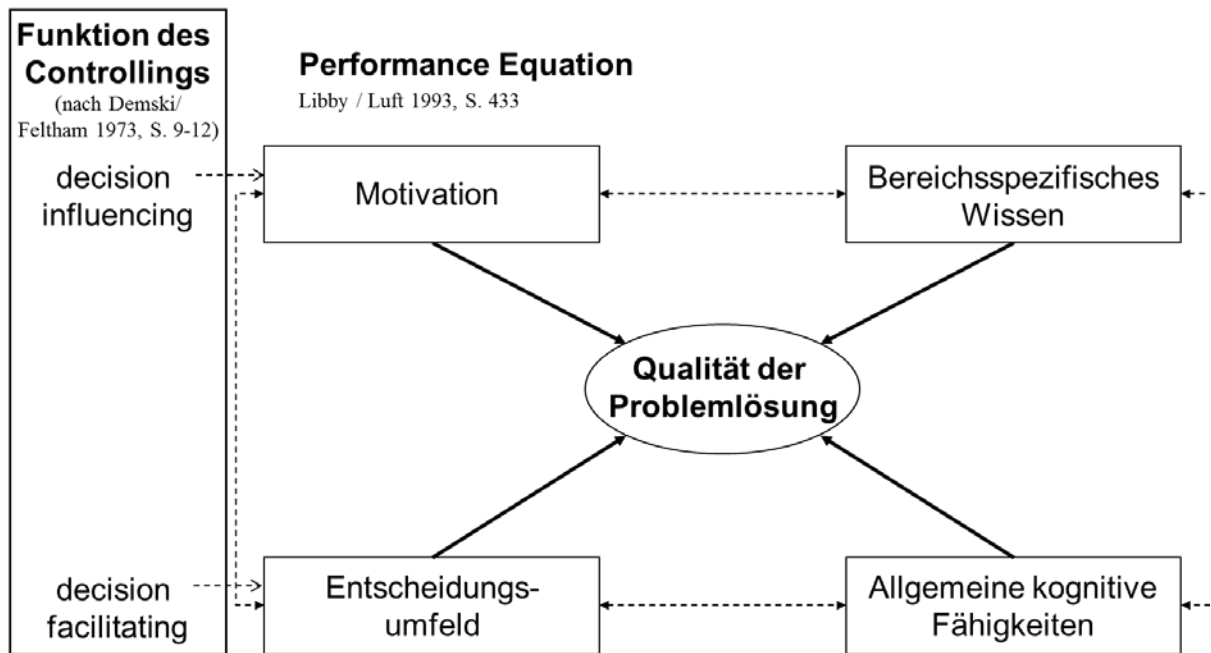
Funktion des Controllings
(nach Demski/ Feltham 1973, S. 9-12)

decision influencing

decision facilitating

Performance Equation
Libby / Luft 1993, S. 433

Motivation

Bereichsspezifisches Wissen

Qualität der Problemlösung

Entscheidungs-umfeld

Allgemeine kognitive Fähigkeiten